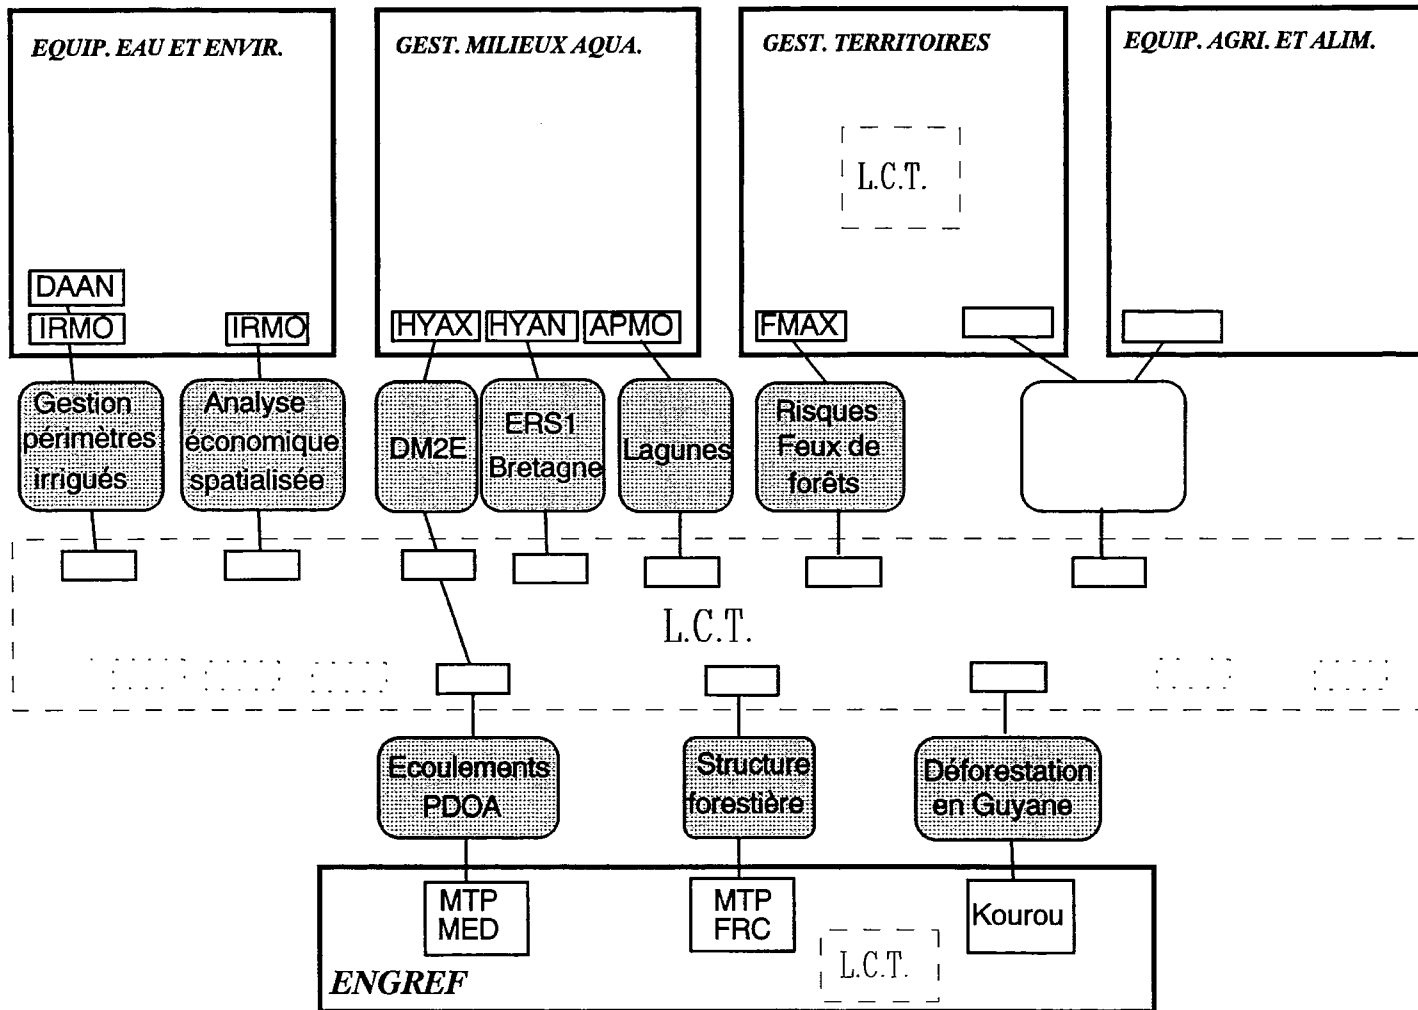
EQUIP. EAU ET ENVIR.

GEST. MILIEUX AQUA.

GEST. TERRITOIRES

EQUIP. AGRI. ET ALIM.

L.C.T.

DAAN
IRMO

IRMO

HYAX

HYAN

APMO

FMAX

Gestion périmètres irrigués

Analyse économique spatialisée

DM2E

ERS1 Bretagne

Lagunes

Risques Feux de forêts

L.C.T.

Ecoulements PDOA

Structure forestière

Déforestation en Guyane

MTP MED

MTP FRC

L.C.T.

Kourou

ENGREF